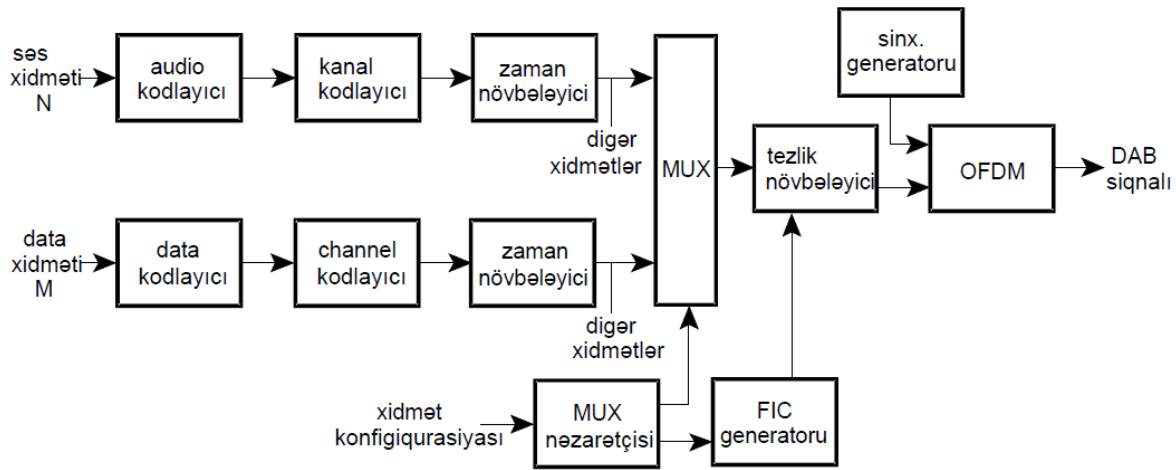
səs xidməti N

audio kodlayıcı

kanal kodlayıcı

zaman növbələyici

digər xidmətlər

data xidməti M

data kodlayıcı

channel kodlayıcı

zaman növbələyici

digər xidmətlər

MUX

sinx. generatoru

tezlik növbələyici

OFDM

DAB siqnalı

xidmət konfigiqurasiyası

MUX nəzarətçisi

FIC generatoru